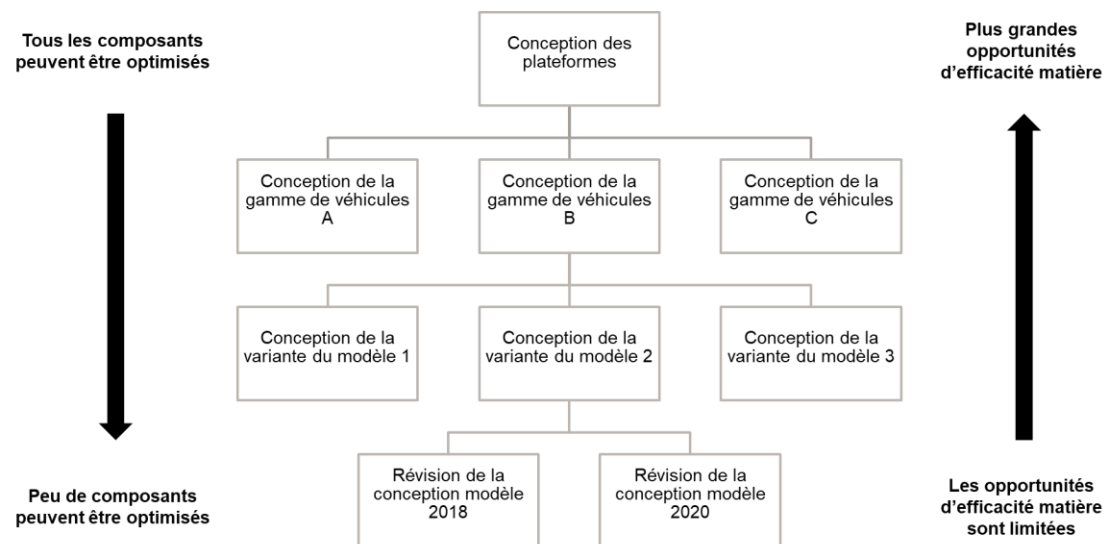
Tous les composants peuvent être optimisés

Conception des plateformes

Plus grandes opportunités d'efficacité matière

Conception de la gamme de véhicules A

Conception de la gamme de véhicules B

Conception de la gamme de véhicules C

Conception de la variante du modèle 1

Conception de la variante du modèle 2

Conception de la variante du modèle 3

Révision de la conception modèle 2018

Révision de la conception modèle 2020

Peu de composants peuvent être optimisés

Les opportunités d'efficacité matière sont limitées